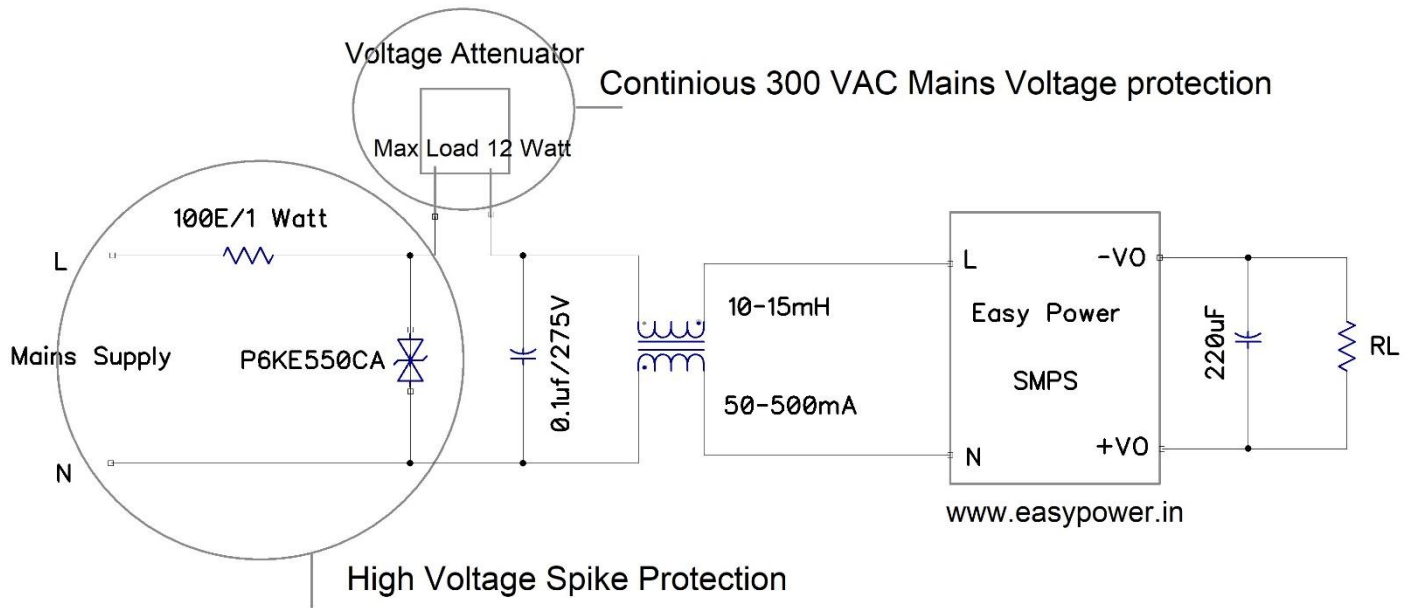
Voltage Attenuator

Continious 300 VAC Mains Voltage protection

Max Load 12 Watt

100E/1 Watt

L

Mains Supply

P6KE550CA

N

0.1uf/275V

10-15mH

50-500mA

L

Easy Power

SMPS

N

-VO

+VO

220uF

RL

www.easypower.in

High Voltage Spike Protection